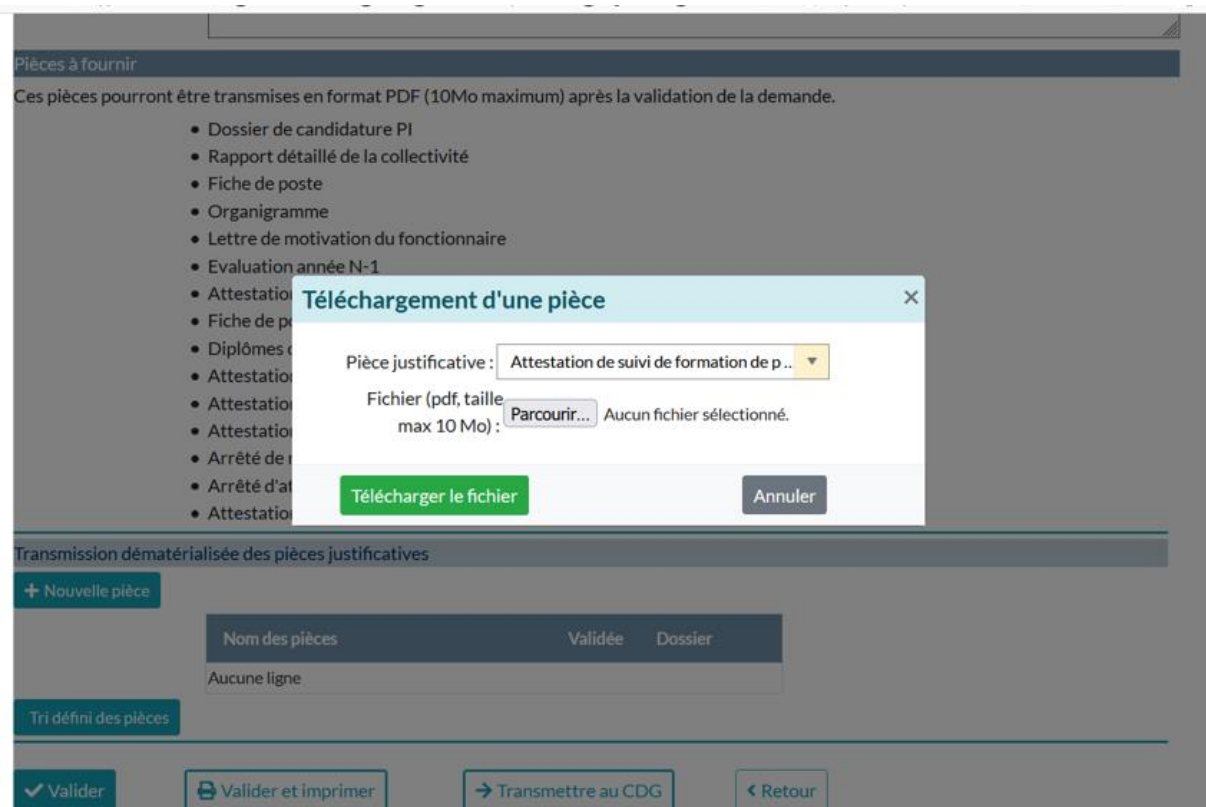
Pièces à fournir

Ces pièces pourront être transmises en format PDF (10Mo maximum) après la validation de la demande.

- Dossier de candidature PI
- Rapport détaillé de la collectivité
- Fiche de poste
- Organigramme
- Lettre de motivation du fonctionnaire
- Evaluation année N-1
- Attestatio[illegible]
- Fiche de p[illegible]
- Diplômes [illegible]
- Attestatio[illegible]
- Attestatio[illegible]
- Attestatio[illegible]
- Arrêté de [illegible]
- Arrêté d'at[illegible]
- Attestatio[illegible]

Téléchargement d'une pièce ×

Pièce justificative : Attestation de suivi de formation de p ..

Fichier (pdf, taille max 10 Mo) : Parcourir... Aucun fichier sélectionné.

Télécharger le fichier Annuler

Transmission dématérialisée des pièces justificatives

+ Nouvelle pièce

| Nom des pièces | Validée | Dossier |
|---|---|---|
| Aucune ligne | | |

Tri défini des pièces

✓ Valider | Valider et imprimer | → Transmettre au CDG | ‹ Retour